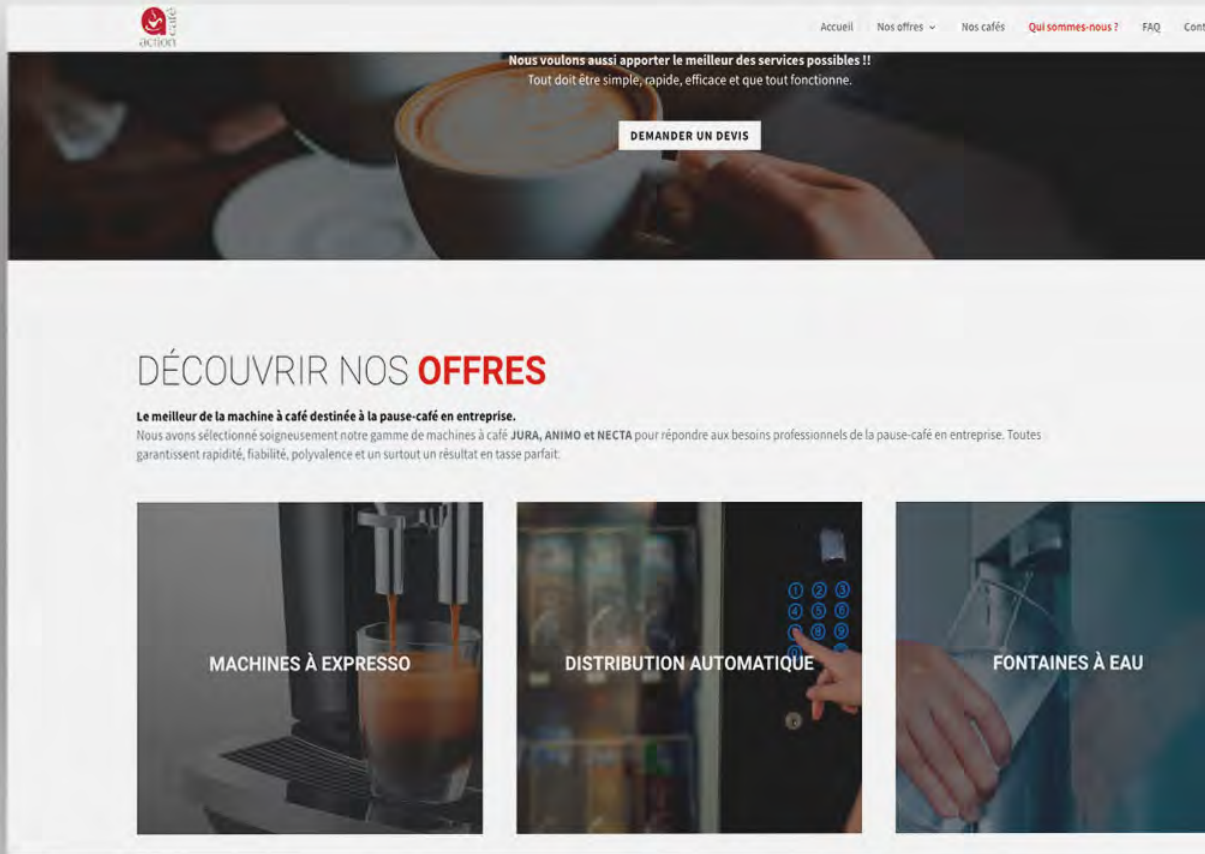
café
action

Accueil Nos offres Nos cafés Qui sommes-nous ? FAQ Cont

Nous voulons aussi apporter le meilleur des services possibles !!
Tout doit être simple, rapide, efficace et que tout fonctionne.

DEMANDER UN DEVIS

DÉCOUVRIR NOS OFFRES

Le meilleur de la machine à café destinée à la pause-café en entreprise.
Nous avons sélectionné soigneusement notre gamme de machines à café JURA, ANIMO et NECTA pour répondre aux besoins professionnels de la pause-café en entreprise. Toutes garantissent rapidité, fiabilité, polyvalence et un surtout un résultat en tasse parfait.

MACHINES À EXPRESSO

1 2 3
4 5 6
7 8 9

DISTRIBUTION AUTOMATIQUE

FONTAINES À EAU